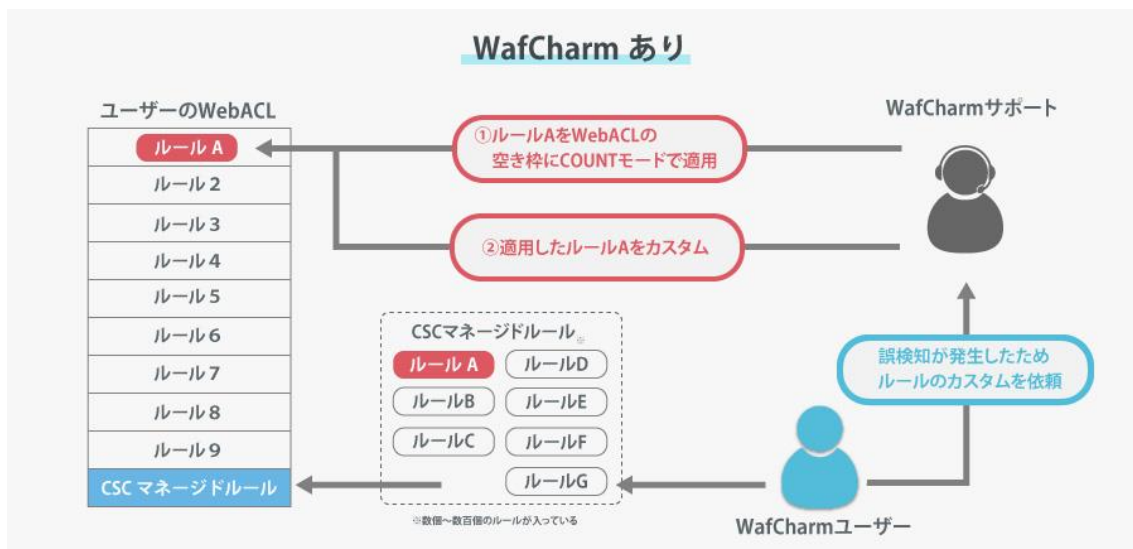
WafCharm あり

ユーザーのWebACL

| ルール A |
|---|
| ルール 2 |
| ルール 3 |
| ルール 4 |
| ルール 5 |
| ルール 6 |
| ルール 7 |
| ルール 8 |
| ルール 9 |
| CSC マネージドルール |

①ルールAをWebACLの空き枠にCOUNTモードで適用

②適用したルールAをカスタム

WafCharmサポート

CSCマネージドルール※

ルール A
ルールB
ルールC
ルールD
ルールE
ルールF
ルールG

※数個～数百個のルールが入っている

誤検知が発生したため ルールのカスタムを依頼

WafCharmユーザー